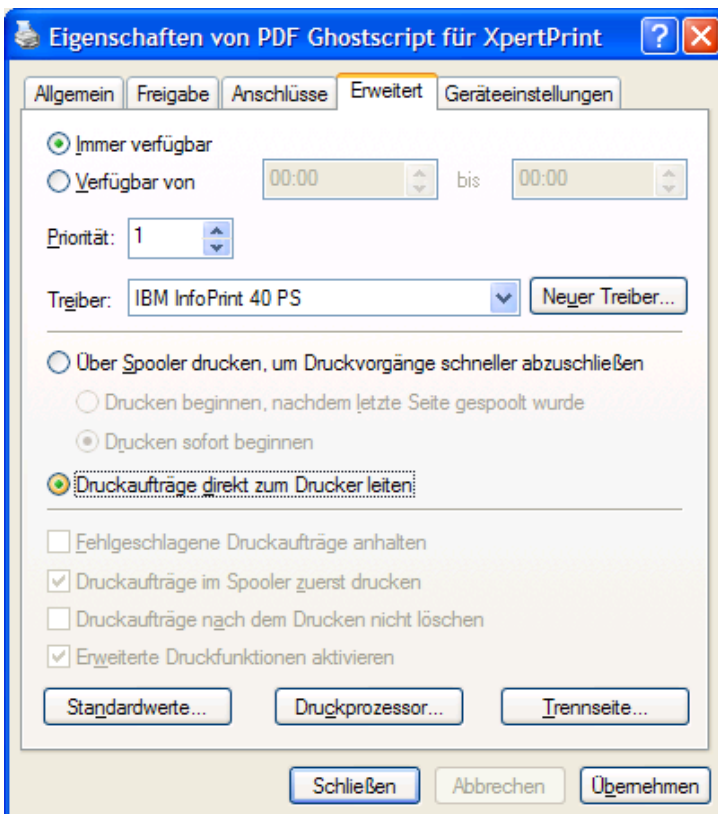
Eigenschaften von PDF Ghostscript für XpertPrint

Allgemein | Freigabe | Anschlüsse | Erweitert | Geräteeinstellungen

Immer verfügbar

Verfügbar von 00:00 bis 00:00

Priorität: 1

Treiber: IBM InfoPrint 40 PS

Neuer Treiber...

Über Spooler drucken, um Druckvorgänge schneller abzuschließen

Drucken beginnen, nachdem letzte Seite gespoolt wurde

Drucken sofort beginnen

Druckaufträge direkt zum Drucker leiten

Fehlgeschlagene Druckaufträge anhalten

Druckaufträge im Spooler zuerst drucken

Druckaufträge nach dem Drucken nicht löschen

Erweiterte Druckfunktionen aktivieren

Standardwerte...

Druckprozessor...

Trennseite...

Schließen

Abbrechen

Übernehmen